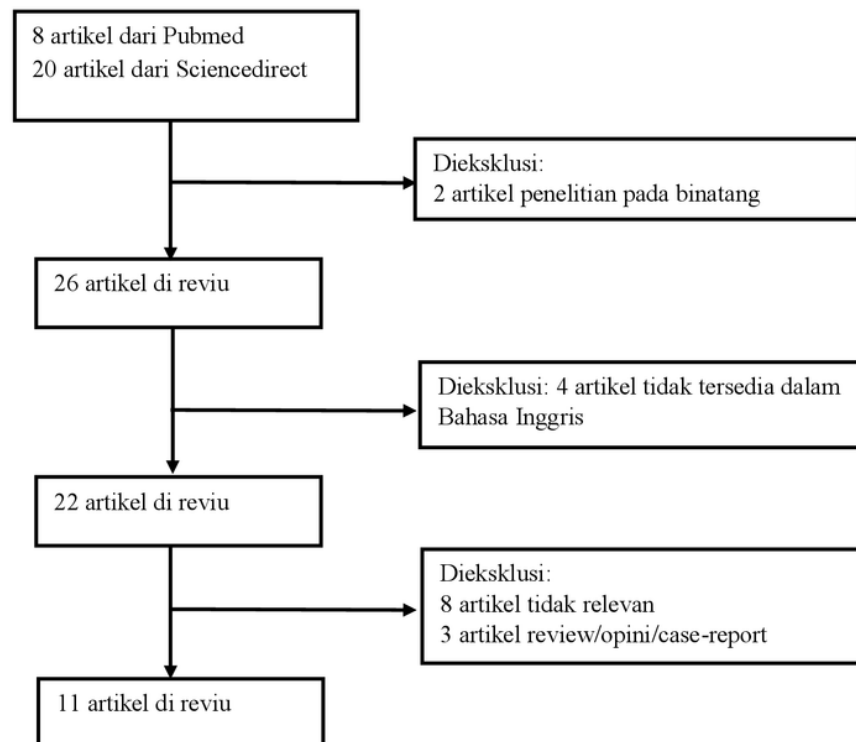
8 artikel dari Pubmed
20 artikel dari Sciencedirect

Dieksklusi:
2 artikel penelitian pada binatang

26 artikel di reviu

Dieksklusi: 4 artikel tidak tersedia dalam Bahasa Inggris

22 artikel di reviu

Dieksklusi:
8 artikel tidak relevan
3 artikel review/opini/case-report

11 artikel di reviu